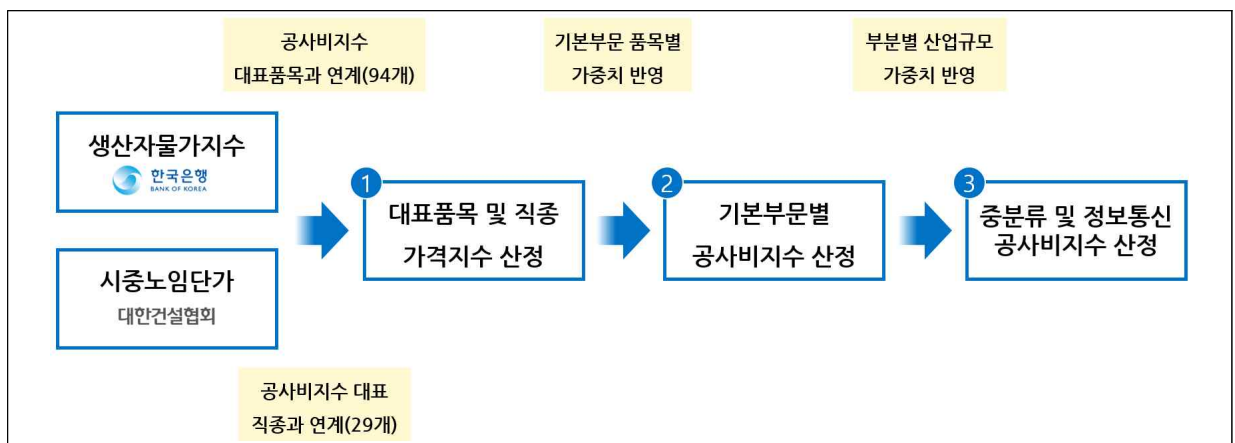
공사비지수
대표품목과 연계(94개)

기본부문 품목별
가중치 반영

부분별 산업규모
가중치 반영

생산자물가지수
한국은행
BANK OF KOREA

시중노임단가
대한건설협회

1
대표품목 및 직종
가격지수 산정

2
기본부문별
공사비지수 산정

3
중분류 및 정보통신
공사비지수 산정

공사비지수 대표
직종과 연계(29개)